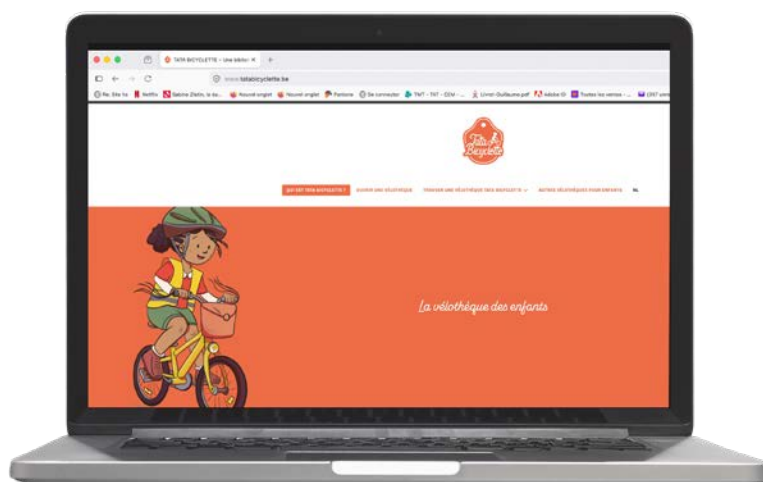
TATA BICYCLETTE – Une biblio ×

www.tatabicyclette.be

Netflix Sabine Zlatin, la da... Nouvel onglet Nouvel onglet Pantone Se connecter TNT - TNT - CEM - ... Lionel-Guillaume.pdf Adobe ID Toutes les ventes - ...

Tata Bicyclette

QU'EST-CE TATA BICYCLETTE ? OUVRIR UNE VÉLOTHÈQUE TROUVER UNE VÉLOTHÈQUE TATA BICYCLETTE AUTRES VÉLOTHÈQUES POUR ENFANTS NL

La vélothèque des enfants